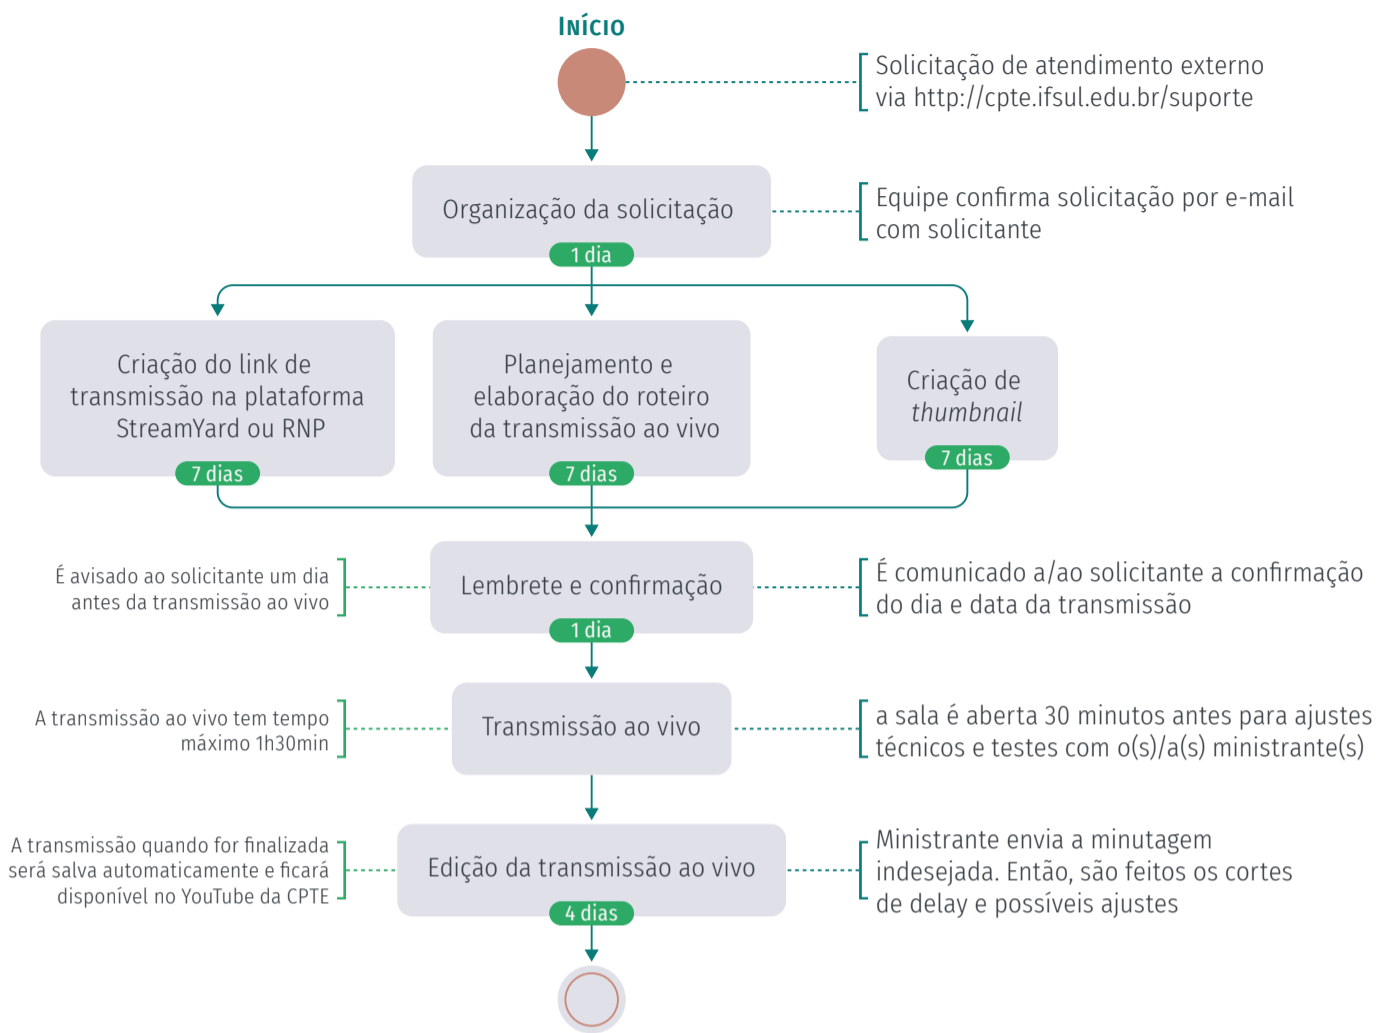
INÍCIO

Solicitação de atendimento externo via http://cpte.ifsul.edu.br/suporte

Organização da solicitação
1 dia

Equipe confirma solicitação por e-mail com solicitante

Criação do link de transmissão na plataforma StreamYard ou RNP
7 dias

Planejamento e elaboração do roteiro da transmissão ao vivo
7 dias

Criação de *thumbnail*
7 dias

É avisado ao solicitante um dia antes da transmissão ao vivo

Lembrete e confirmação
1 dia

É comunicado a/ao solicitante a confirmação do dia e data da transmissão

A transmissão ao vivo tem tempo máximo 1h30min

Transmissão ao vivo

a sala é aberta 30 minutos antes para ajustes técnicos e testes com o(s)/a(s) ministrante(s)

A transmissão quando for finalizada será salva automaticamente e ficará disponível no YouTube da CPTE

Edição da transmissão ao vivo
4 dias

Ministrante envia a minutagem indesejada. Então, são feitos os cortes de delay e possíveis ajustes